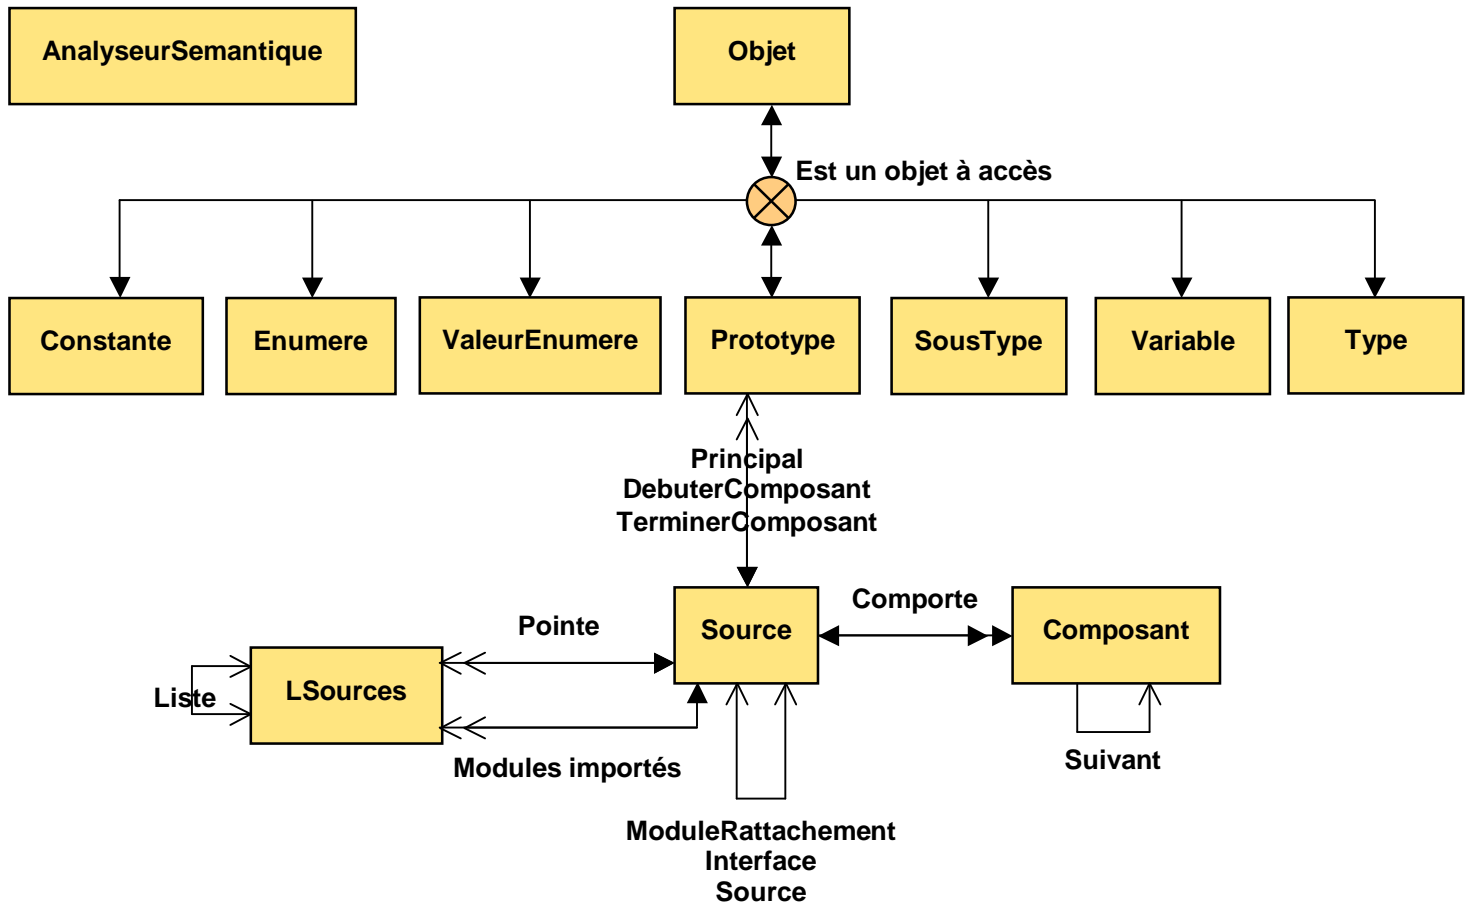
AnalyseurSemantique

Objet

Est un objet à accès

Constante

Enumere

ValeurEnumere

Prototype

SousType

Variable

Type

Principal
DebuterComposant
TerminerComposant

Pointe

Source

Comporte

Composant

Liste

LSources

Modules importés

Suivant

ModuleRattachement
Interface
Source